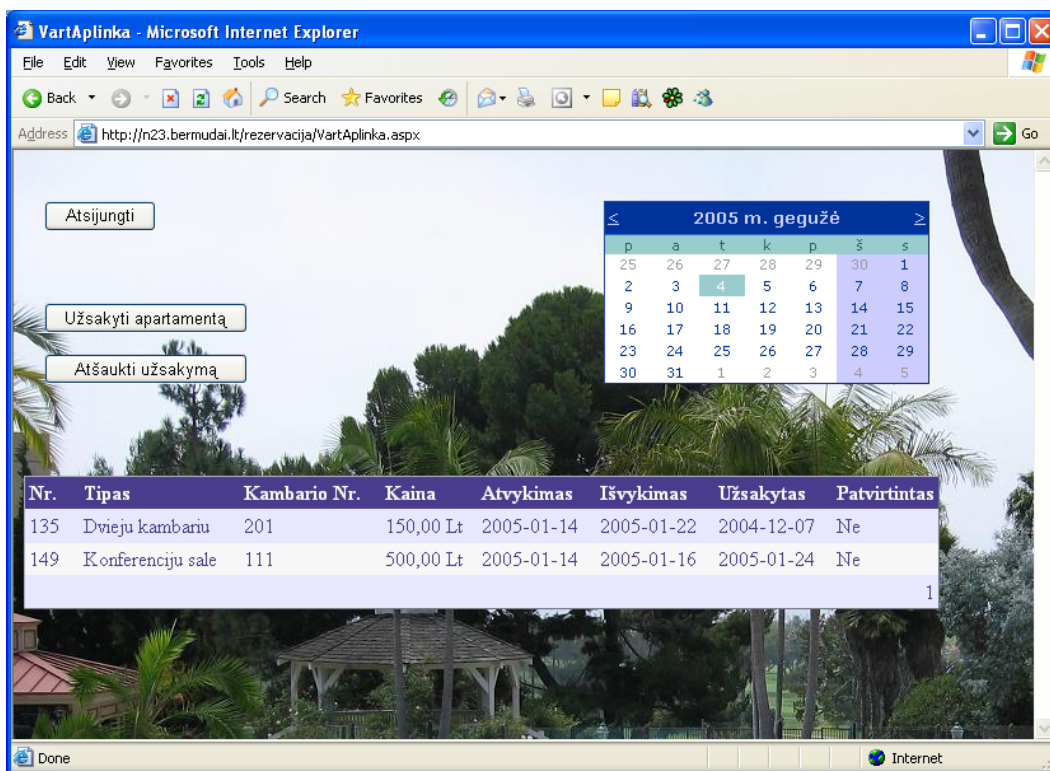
VartAplinka - Microsoft Internet Explorer

File Edit View Favorites Tools Help

Back Search Favorites

Address http://n23.bermudai.lt/rezervacija/VartAplinka.aspx Go

Atsijungti

Užsakyti apartamentą

Atšaukti užsakymą

| < | 2005 m. gegužė | | | | | > |
|---|---|---|---|---|---|---|
| p | a | t | k | p | š | s |
| 25 | 26 | 27 | 28 | 29 | 30 | 1 |
| 2 | 3 | 4 | 5 | 6 | 7 | 8 |
| 9 | 10 | 11 | 12 | 13 | 14 | 15 |
| 16 | 17 | 18 | 19 | 20 | 21 | 22 |
| 23 | 24 | 25 | 26 | 27 | 28 | 29 |
| 30 | 31 | 1 | 2 | 3 | 4 | 5 |

| Nr. | Tipas | Kambario Nr. | Kaina | Atvykimas | Išvykimas | Užsakytas | Patvirtintas |
|---|---|---|---|---|---|---|---|
| 135 | Dvieju kambariu | 201 | 150,00 Lt | 2005-01-14 | 2005-01-22 | 2004-12-07 | Ne |
| 149 | Konferenciju sale | 111 | 500,00 Lt | 2005-01-14 | 2005-01-16 | 2005-01-24 | Ne |

1

Done Internet